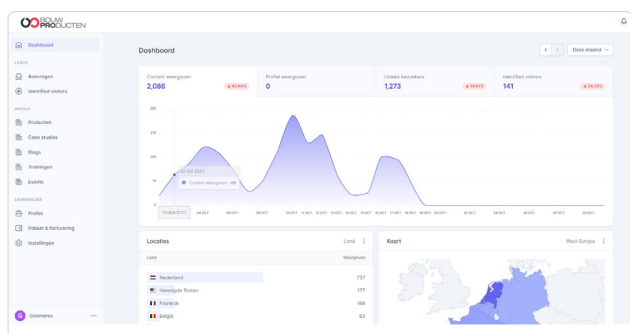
BOUW PRODUCTEN

Dashboard

LEADS

Aanvragen

Identified visitors

INHOUD

Producten

Case studies

Blogs

Trainingen

Events

LEVERANCIER

Profiel

Pakket & facturering

Instellingen

Goomsens

Dashboard

Deze maand

Content weergaven
2,086
45.64%

Profiel weergaven
0

Unieke bezoekers
1,273
35.61%

Identified visitors
141
28.24%

300
200
100
50
0

02 Oct 2023
Content weergaven 89

02 Okt 2023

04 OCT
06 OCT
08 OCT
10 OCT
11 OCT
12 OCT
13 OCT
14 OCT
15 OCT
16 OCT
17 OCT
18 OCT
19 OCT
20 OCT
22 OCT
24 OCT
26 OCT
28 OCT
30 OCT

Locaties
Land

Land
Weergaves

Nederland
737

Verenigde Staten
177

Frankrijk
166

België
53

Kaart
West Europa